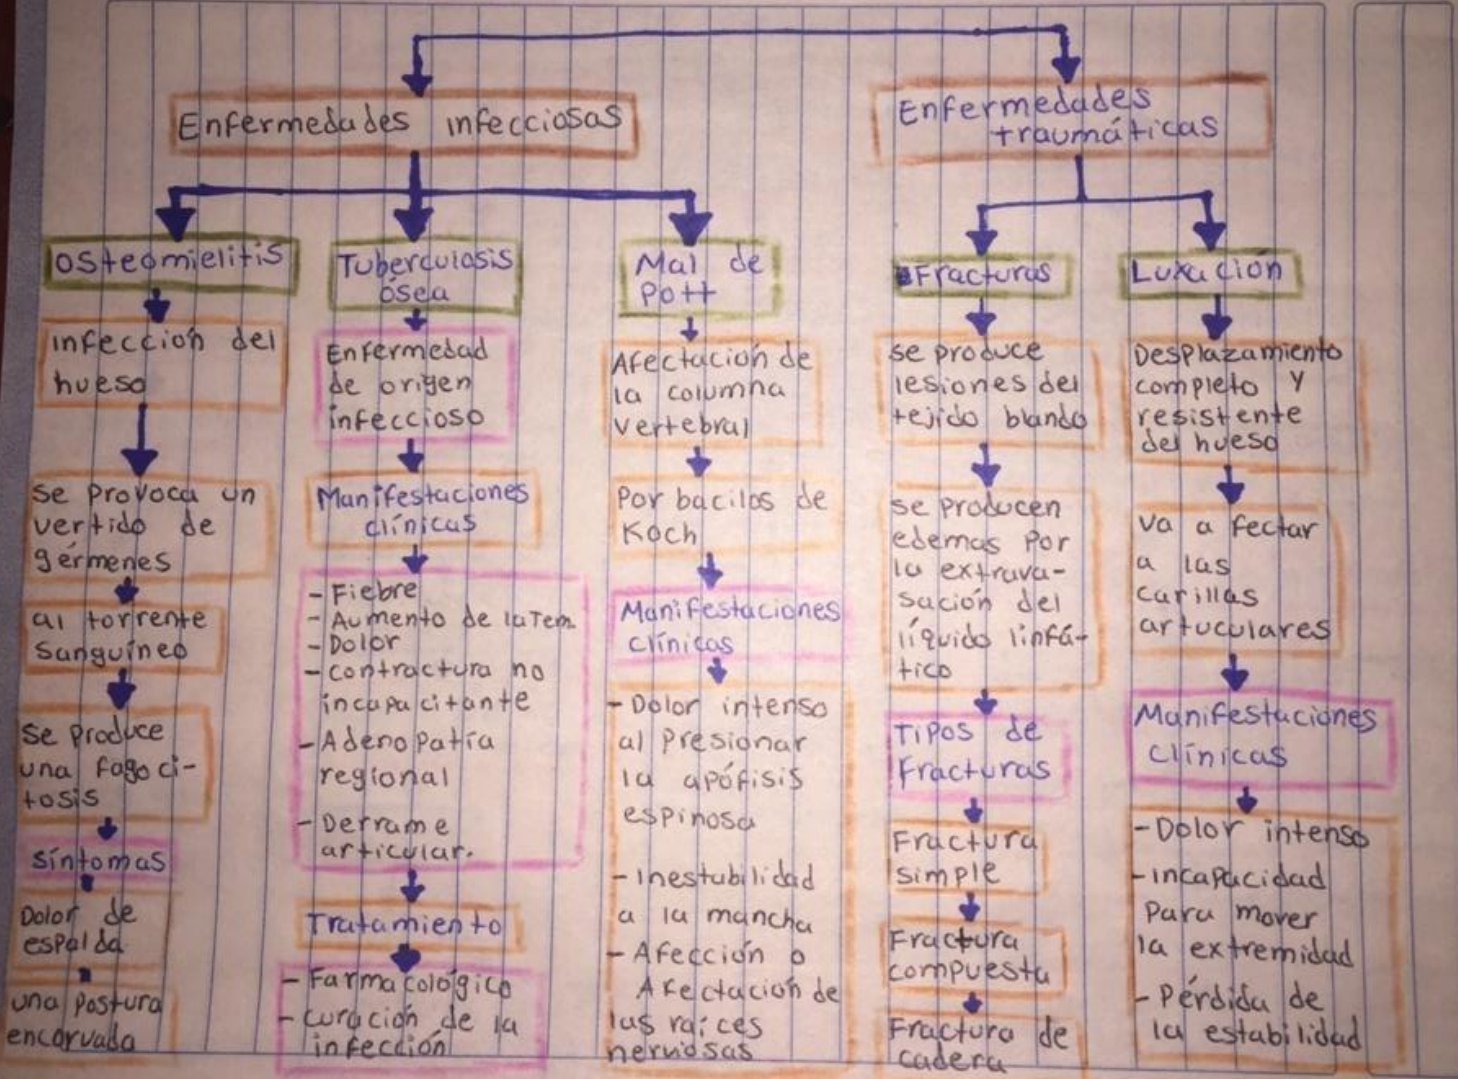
Enfermedades infecciosas

Osteomielitis

infección del hueso

se provoca un vertido de gérmenes

al torrente sanguíneo

se produce una fagocitosis

síntomas

Dolor de espalda

una postura encorvada

Tuberculosis ósea

Enfermedad de origen infeccioso

Manifestaciones clínicas

- Fiebre
- Aumento de la Tem.
- Dolor
- contractura no incapacitante
- Adenopatía regional
- Derrame articular.

Tratamiento

- Farmacológico
- curación de la infección

Mal de Pott

Afectación de la columna vertebral

Por bacilos de Koch

Manifestaciones clínicas

- Dolor intenso al presionar la apófisis espinosa
- Inestabilidad a la mancha
- Afección o Afectación de las raíces nerviosas

Enfermedades traumáticas

Fracturas

se produce lesiones del tejido blando

se producen edemas por la extravasación del líquido linfático

Tipos de Fracturas

Fractura simple

Fractura compuesta

Fractura de cadera

Luxación

Desplazamiento completo y resistente del hueso

Va a fectar a las carillas artuculares

Manifestaciones clínicas

- Dolor intenso
- incapacidad para mover la extremidad
- Pérdida de la estabilidad